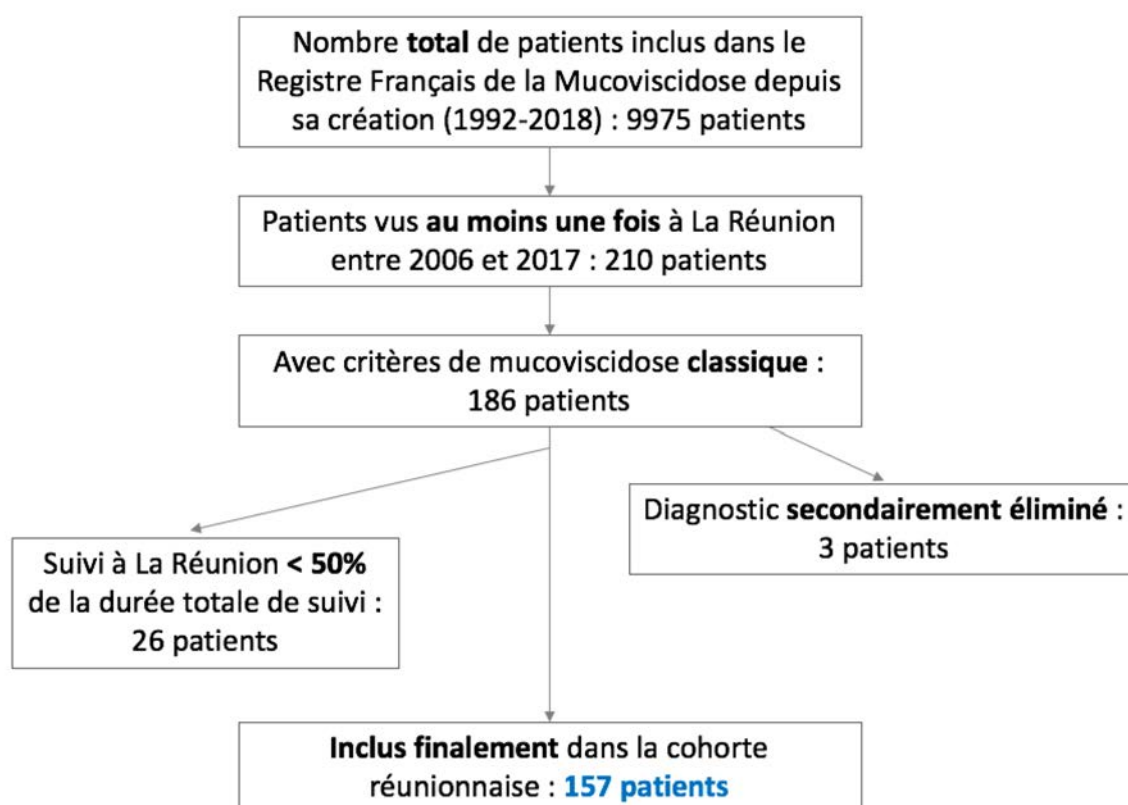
Nombre total de patients inclus dans le Registre Français de la Mucoviscidose depuis sa création (1992-2018) : 9975 patients

Patients vus au moins une fois à La Réunion entre 2006 et 2017 : 210 patients

Avec critères de mucoviscidose classique : 186 patients

Diagnostic secondairement éliminé : 3 patients

Suivi à La Réunion < 50% de la durée totale de suivi : 26 patients

Inclus finalement dans la cohorte réunionnaise : 157 patients